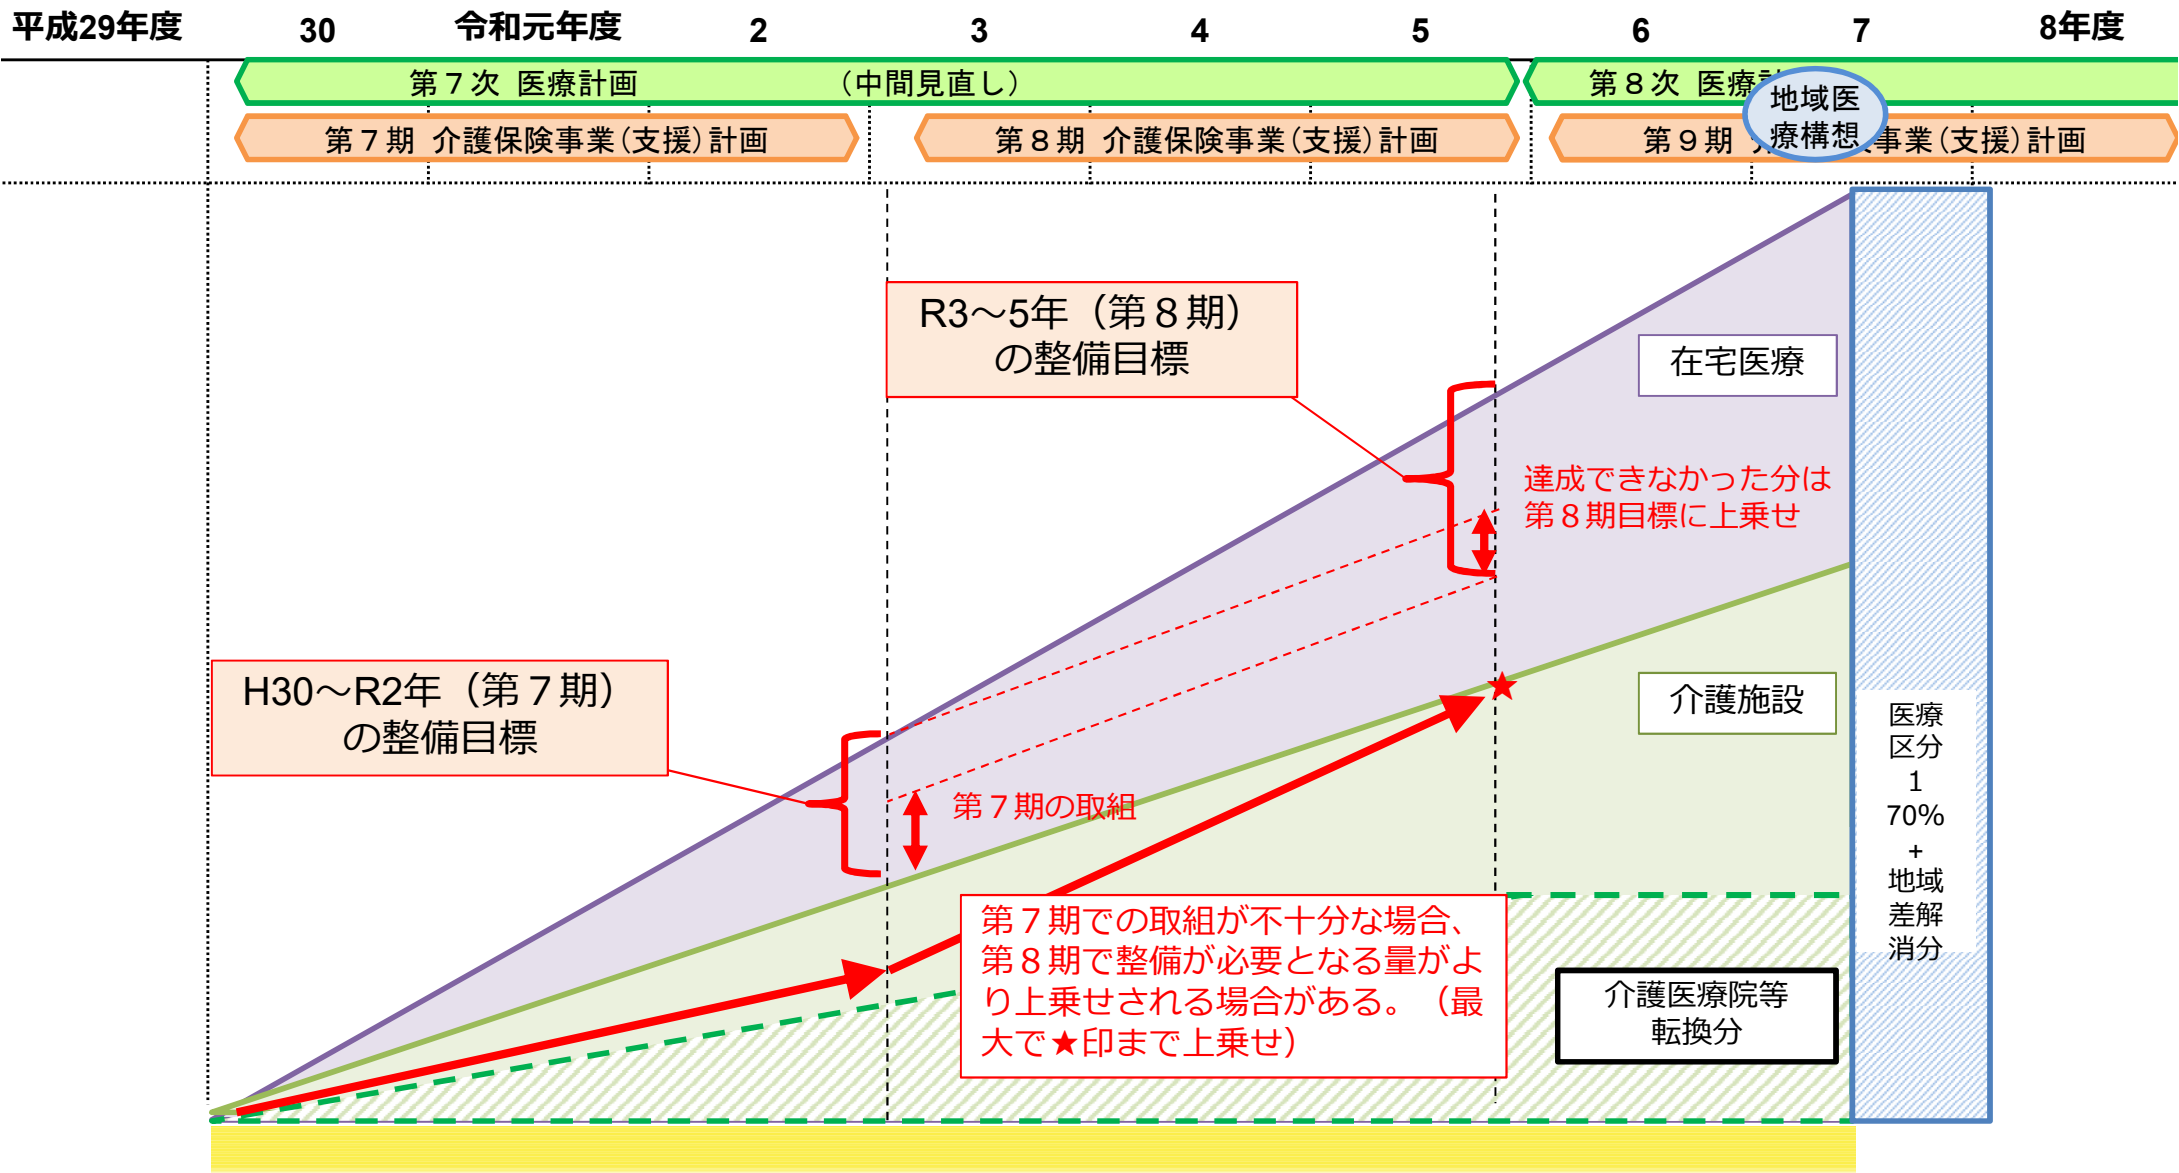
平成29年度 30 令和元年度 2 3 4 5 6 7 8年度

第７次 医療計画 （中間見直し）

第８次 医療計

地域医療構想

第７期 介護保険事業（支援）計画

第８期 介護保険事業（支援）計画

第９期 介護保険事業（支援）計画

R3～5年（第８期）の整備目標

在宅医療

達成できなかった分は第８期目標に上乗せ

H30～R2年（第７期）の整備目標

介護施設

第７期の取組

医療区分1 70% + 地域差解消分

第７期での取組が不十分な場合、第８期で整備が必要となる量がより上乗せされる場合がある。（最大で★印まで上乗せ）

介護医療院等転換分